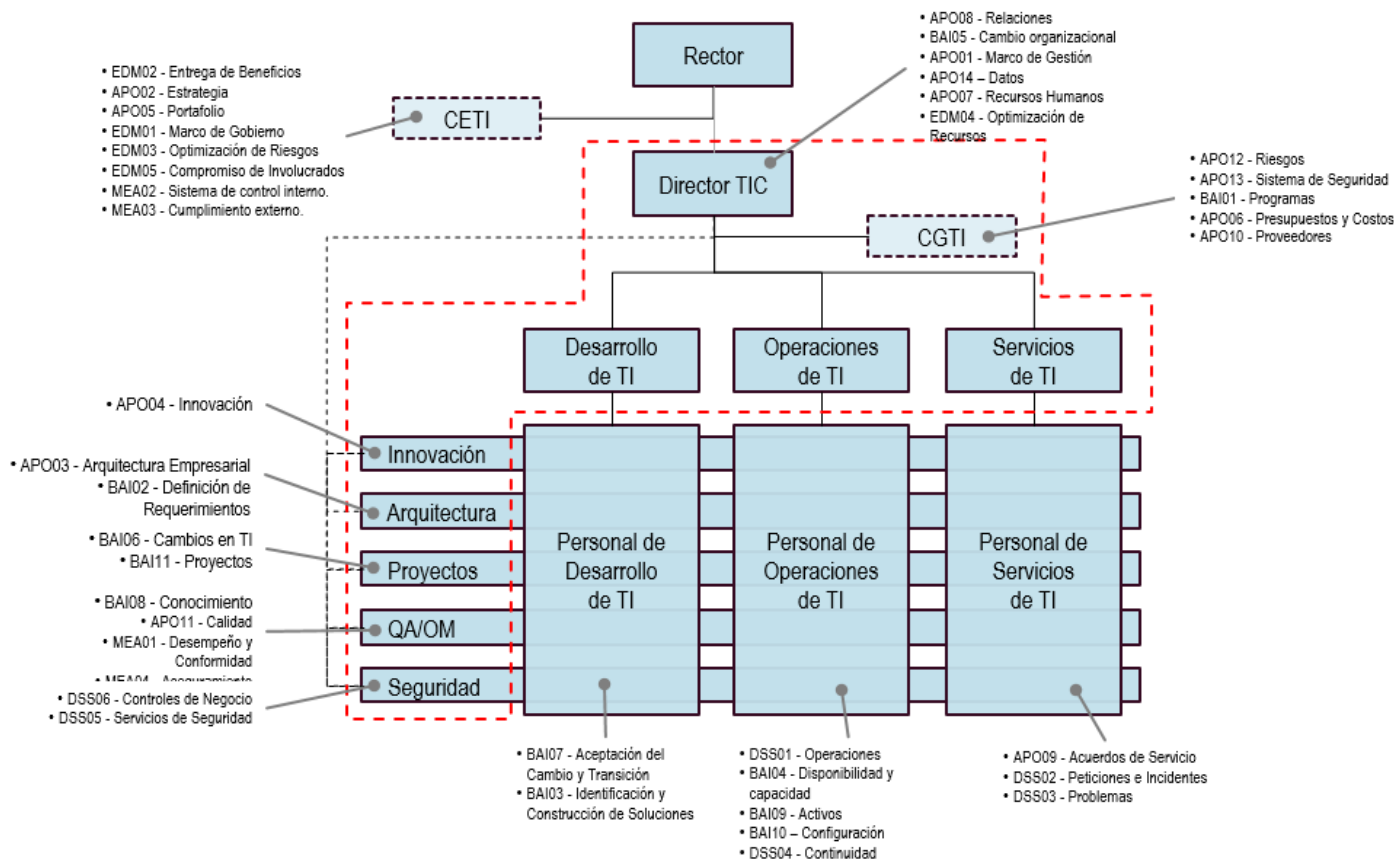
Rector

• EDM02 - Entrega de Beneficios
• APO02 - Estrategia
• APO05 - Portafolio
• EDM01 - Marco de Gobierno
• EDM03 - Optimización de Riesgos
• EDM05 - Compromiso de Involucrados
• MEA02 - Sistema de control interno.
• MEA03 - Cumplimiento externo.

CETI

• APO08 - Relaciones
• BAI05 - Cambio organizacional
• APO01 - Marco de Gestión
• APO14 – Datos
• APO07 - Recursos Humanos
• EDM04 - Optimización de Recursos

Director TIC

• APO12 - Riesgos
• APO13 - Sistema de Seguridad
• BAI01 - Programas
• APO06 - Presupuestos y Costos
• APO10 - Proveedores

CGTI

Desarrollo de TI

Operaciones de TI

Servicios de TI

• APO04 - Innovación

Innovación

• APO03 - Arquitectura Empresarial
• BAI02 - Definición de Requerimientos

Arquitectura

• BAI06 - Cambios en TI
• BAI11 - Proyectos

Proyectos

• BAI08 - Conocimiento
• APO11 - Calidad
• MEA01 - Desempeño y Conformidad
• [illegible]

QA/OM

• DSS06 - Controles de Negocio
• DSS05 - Servicios de Seguridad

Seguridad

Personal de Desarrollo de TI

Personal de Operaciones de TI

Personal de Servicios de TI

• BAI07 - Aceptación del Cambio y Transición
• BAI03 - Identificación y Construcción de Soluciones

• DSS01 - Operaciones
• BAI04 - Disponibilidad y capacidad
• BAI09 - Activos
• BAI10 – Configuración
• DSS04 - Continuidad

• APO09 - Acuerdos de Servicio
• DSS02 - Peticiones e Incidentes
• DSS03 - Problemas